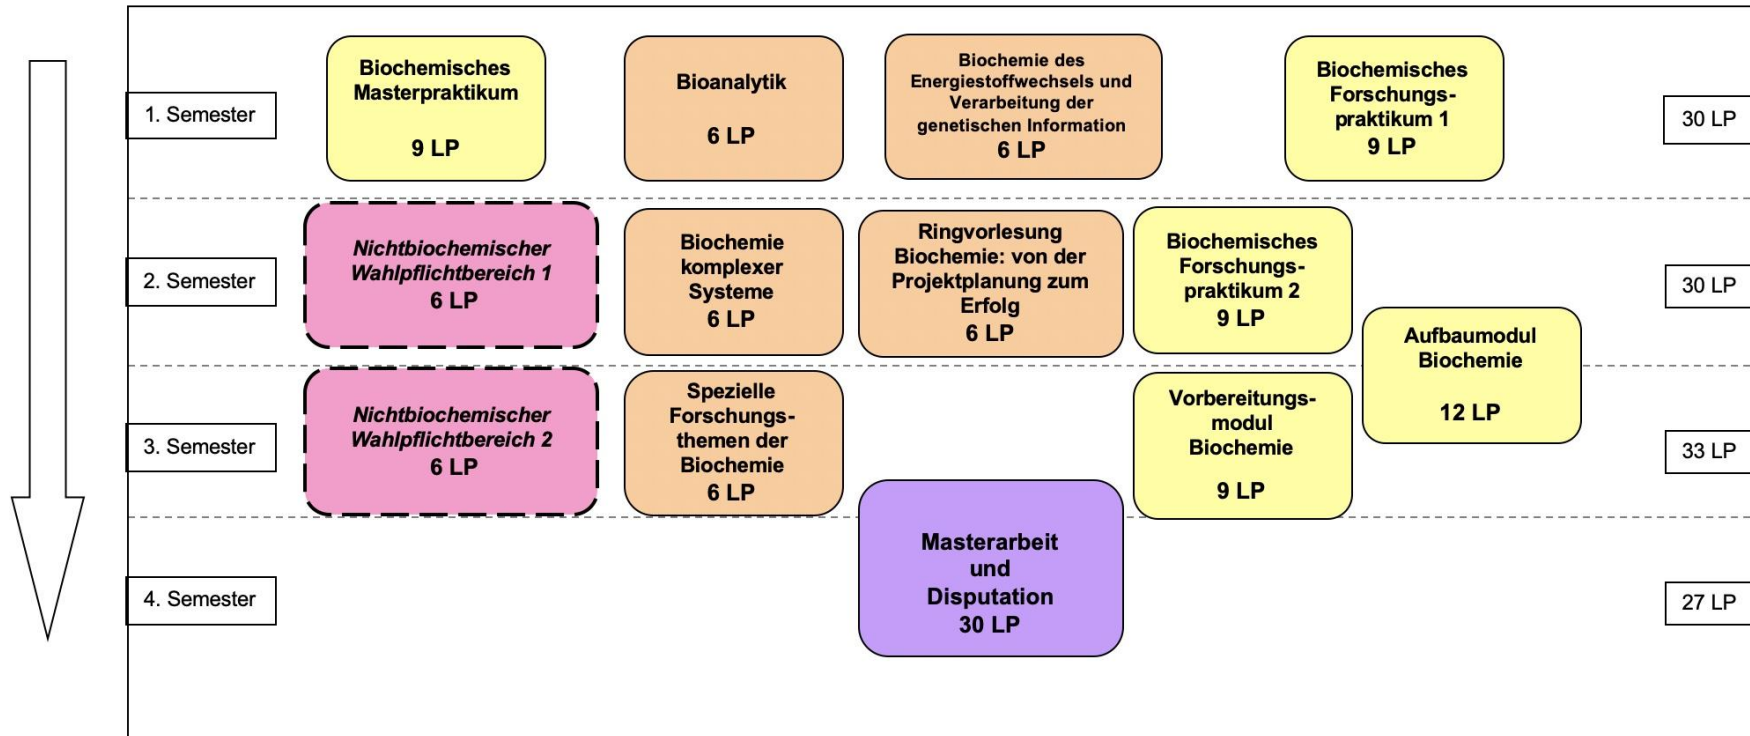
1. Semester

Biochemisches Masterpraktikum

9 LP

Bioanalytik

6 LP

Biochemie des Energiestoffwechsels und Verarbeitung der genetischen Information
6 LP

Biochemisches Forschungspraktikum 1
9 LP

30 LP

2. Semester

*Nichtbiochemischer Wahlpflichtbereich 1*
6 LP

Biochemie komplexer Systeme
6 LP

Ringvorlesung Biochemie: von der Projektplanung zum Erfolg
6 LP

Biochemisches Forschungspraktikum 2
9 LP

30 LP

Aufbaumodul Biochemie

12 LP

3. Semester

*Nichtbiochemischer Wahlpflichtbereich 2*
6 LP

Spezielle Forschungsthemen der Biochemie
6 LP

Vorbereitungsmodul Biochemie

9 LP

33 LP

4. Semester

Masterarbeit und Disputation
30 LP

27 LP